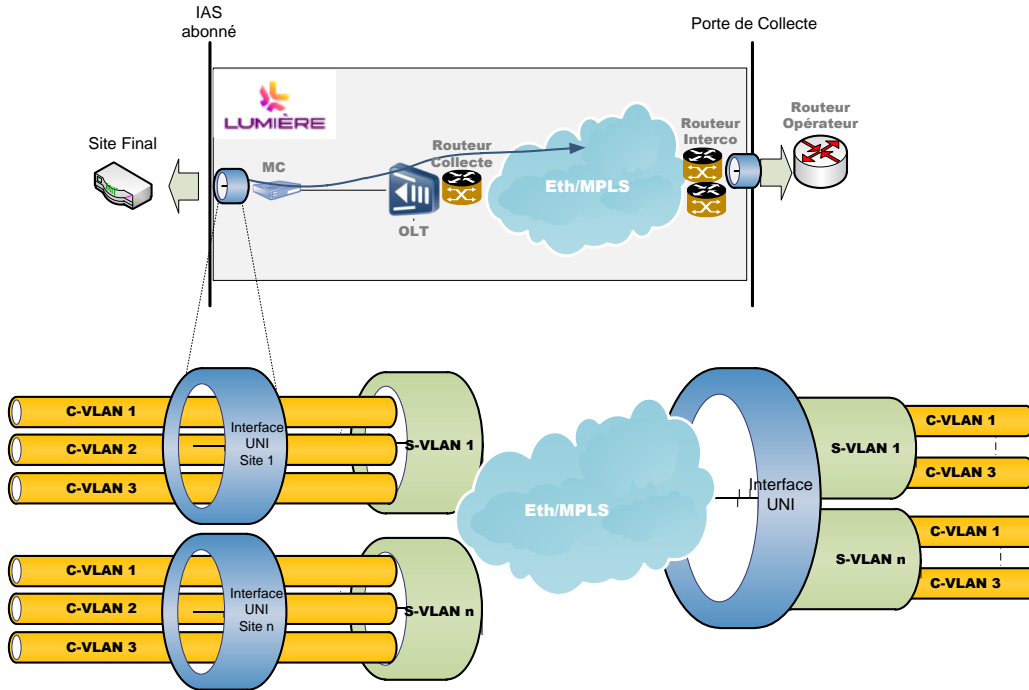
IAS abonné

Porte de Collecte

LUMIÈRE

Site Final

MC

Routeur Collecte

OLT

Eth/MPLS

Routeur Interco

Routeur Opérateur

C-VLAN 1
C-VLAN 2
C-VLAN 3

Interface UNI Site 1

S-VLAN 1

C-VLAN 1
C-VLAN 2
C-VLAN 3

Interface UNI Site n

S-VLAN n

Eth/MPLS

Interface UNI

S-VLAN 1

C-VLAN 1
C-VLAN 3

S-VLAN n

C-VLAN 1
C-VLAN 3